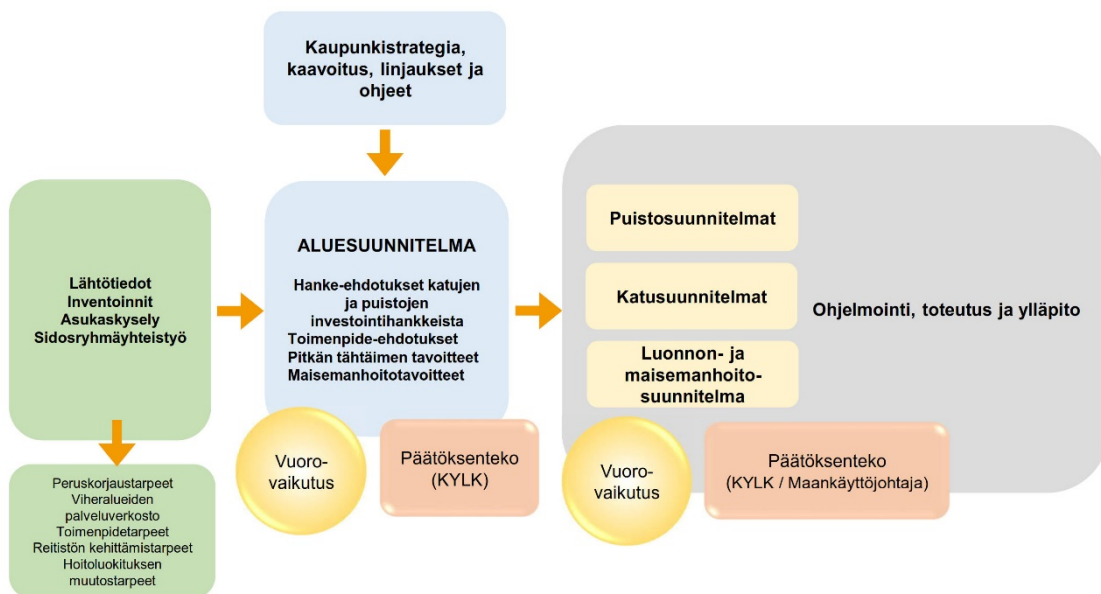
Kaupunkistrategia, kaavoitus, linjaukset ja ohjeet

Lähtötiedot
Inventoinnit
Asukaskysely
Sidosryhmäyhteistyö

Peruskorjaustarpeet
Viheralueiden palveluverkosto
Toimenpidetarpeet
Reitistön kehittämistarpeet
Hoitoluokituksen muutostarpeet

ALUESUUNNITELMA

Hanke-ehdotukset katujen ja puistojen investointihankkeista
Toimenpide-ehdotukset
Pitkän tähtäimen tavoitteet
Maisemanhoitotavoitteet

Vuoro-vaikutus

Päätöksenteko (KYLK)

Puistosuunnitelmat

Katusuunnitelmat

Luonnon- ja maisemanhoito-suunnitelma

Ohjelmointi, toteutus ja ylläpito

Vuoro-vaikutus

Päätöksenteko (KYLK / Maankäyttöjohtaja)